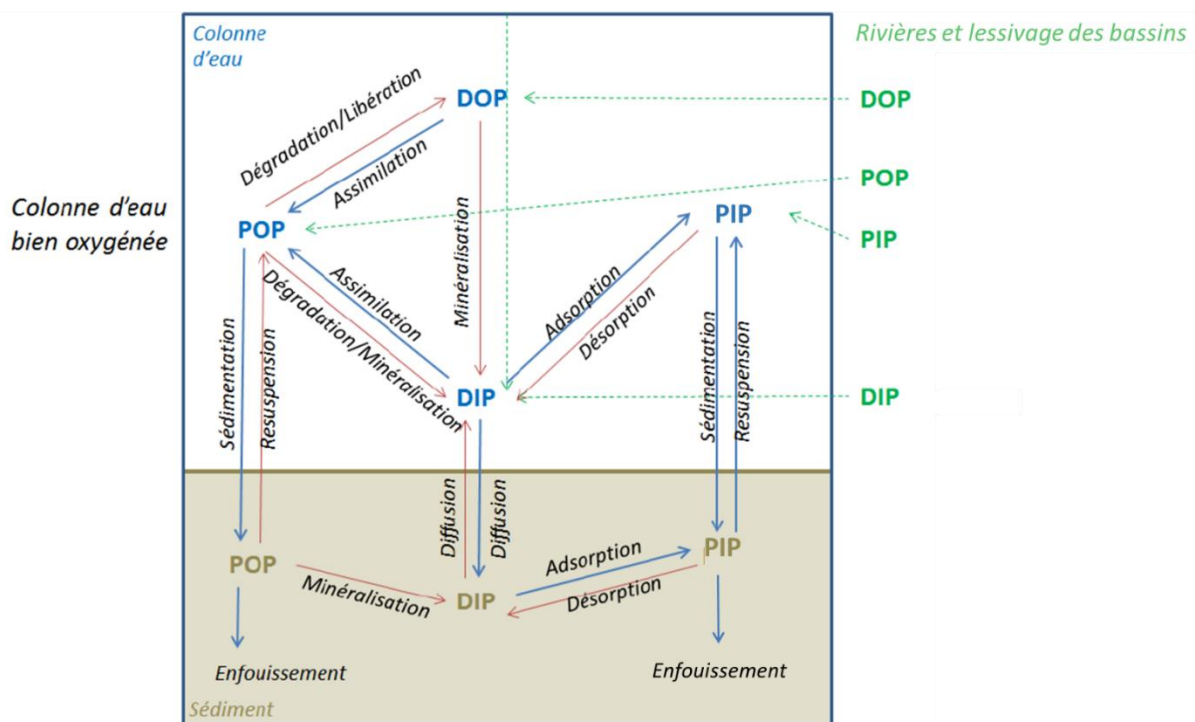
Colonne d'eau

Rivières et lessivage des bassins

DOP

DOP

POP

PIP

Colonne d'eau bien oxygénée

Dégradation/Libération

Assimilation

POP

Minéralisation

PIP

PIP

Assimilation

Dégradation/Minéralisation

Adsorption

Désorption

Sédimentation

Resuspension

DIP

DIP

Sédimentation

Resuspension

Diffusion

Diffusion

POP

PIP

Adsorption

Minéralisation

DIP

Désorption

Enfouissement

Enfouissement

Sédiment